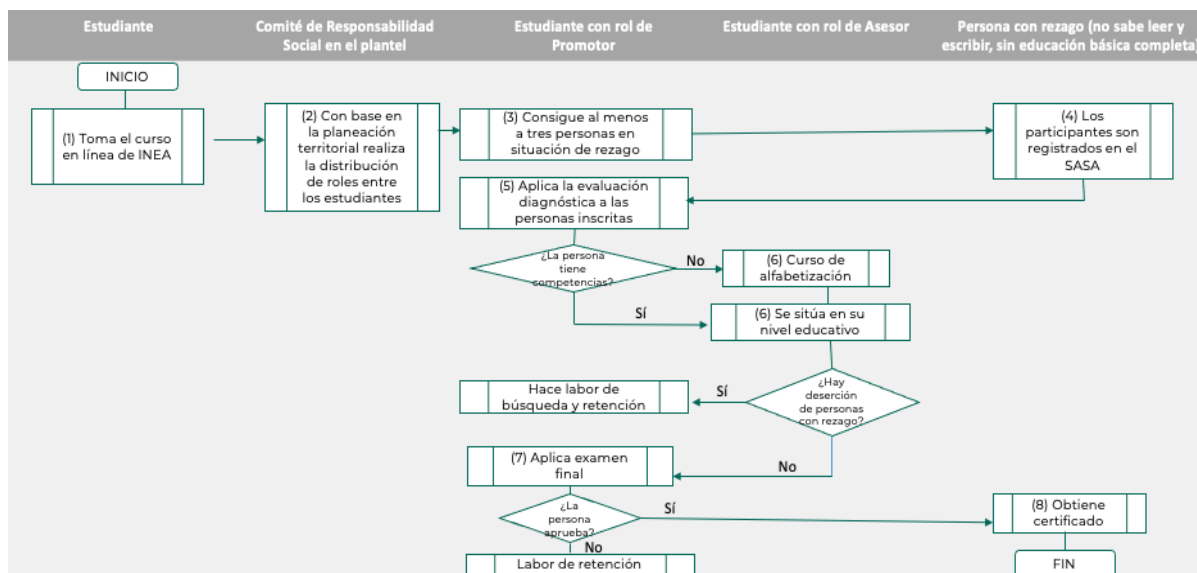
Estudiante

Comité de Responsabilidad Social en el plantel

Estudiante con rol de Promotor

Estudiante con rol de Asesor

Persona con rezago (no sabe leer y escribir, sin educación básica completa)

INICIO

(1) Toma el curso en línea de INEA

(2) Con base en la planeación territorial realiza la distribución de roles entre los estudiantes

(3) Consigue al menos a tres personas en situación de rezago

(4) Los participantes son registrados en el SASA

(5) Aplica la evaluación diagnóstica a las personas inscritas

¿La persona tiene competencias?

No

(6) Curso de alfabetización

Sí

(6) Se sitúa en su nivel educativo

¿Hay deserción de personas con rezago?

Sí

Hace labor de búsqueda y retención

No

(7) Aplica examen final

¿La persona aprueba?

Sí

(8) Obtiene certificado

No

Labor de retención

FIN